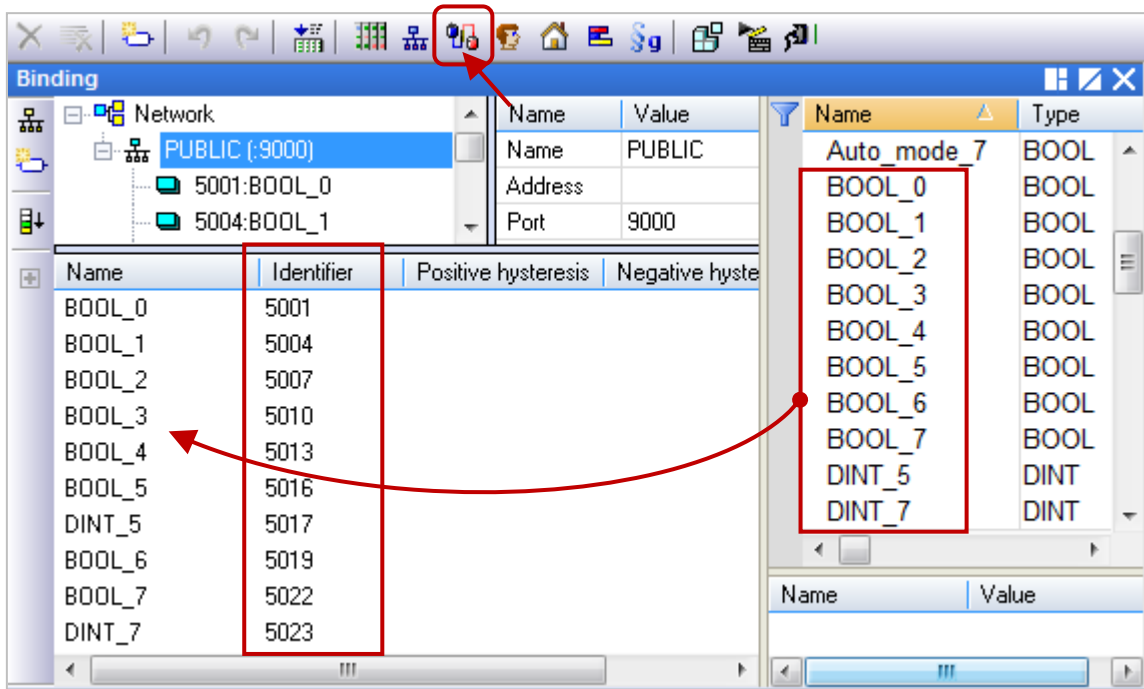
Binding

Network
PUBLIC (:9000)
5001:BOOL_0
5004:BOOL_1

| Name | Value |
|---|---|
| Name | PUBLIC |
| Address | |
| Port | 9000 |

| Name | Identifier | Positive hysteresis | Negative hyste |
|---|---|---|---|
| BOOL_0 | 5001 | | |
| BOOL_1 | 5004 | | |
| BOOL_2 | 5007 | | |
| BOOL_3 | 5010 | | |
| BOOL_4 | 5013 | | |
| BOOL_5 | 5016 | | |
| DINT_5 | 5017 | | |
| BOOL_6 | 5019 | | |
| BOOL_7 | 5022 | | |
| DINT_7 | 5023 | | |

| Name | Type |
|---|---|
| Auto_mode_7 | BOOL |
| BOOL_0 | BOOL |
| BOOL_1 | BOOL |
| BOOL_2 | BOOL |
| BOOL_3 | BOOL |
| BOOL_4 | BOOL |
| BOOL_5 | BOOL |
| BOOL_6 | BOOL |
| BOOL_7 | BOOL |
| DINT_5 | DINT |
| DINT_7 | DINT |

| Name | Value |
|---|---|